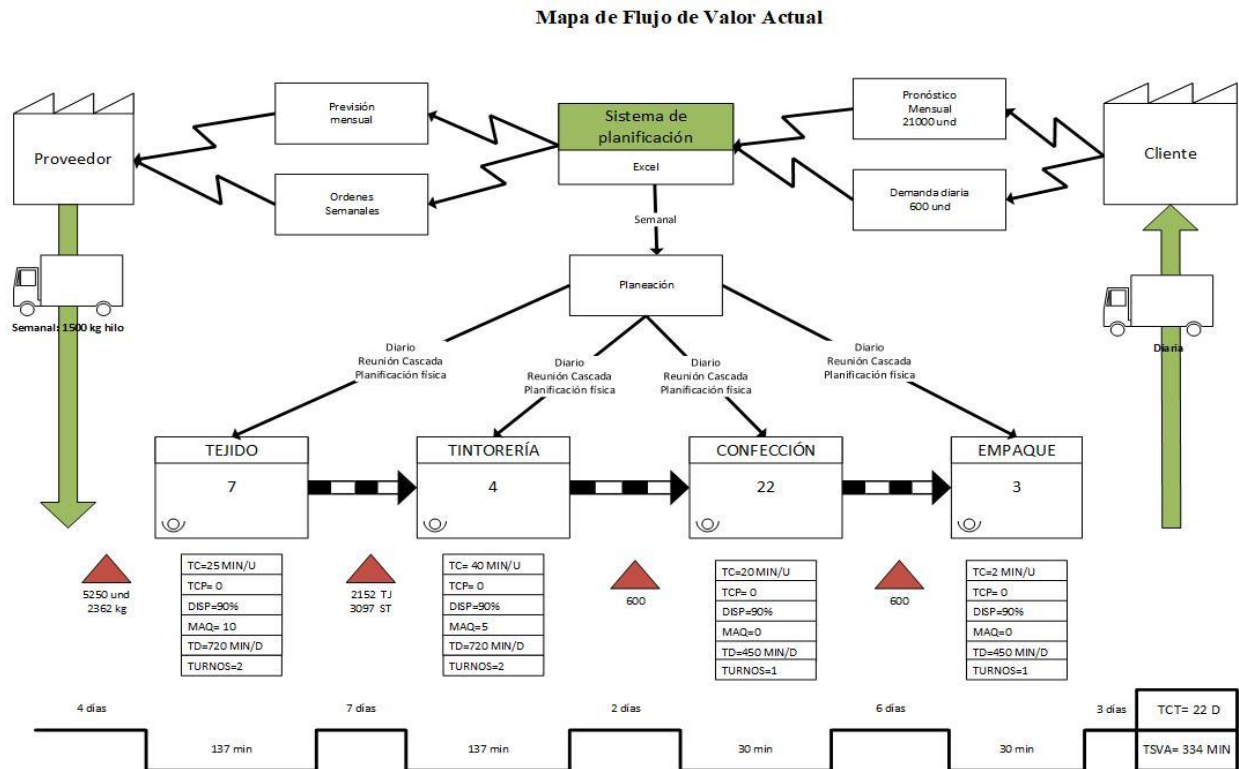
Mapa de Flujo de Valor Actual

Proveedor

Previsión mensual

Ordenes Semanales

Sistema de planificación

Excel

Pronóstico Mensual 21000 und

Demanda diaria 600 und

Cliente

Semanal

Planeación

Semanal: 1500 kg hilo

Diaria

Diario
Reunión Cascada
Planificación física

Diario
Reunión Cascada
Planificación física

Diario
Reunión Cascada
Planificación física

Diario
Reunión Cascada
Planificación física

TEJIDO
7

TINTORERÍA
4

CONFECCIÓN
22

EMPAQUE
3

5250 und
2362 kg

2152 TJ
3097 ST

600

600

| TC=25 MIN/U |
|---|
| TCP= 0 |
| DISP=90% |
| MAQ= 10 |
| TD=720 MIN/D |
| TURNOS=2 |

| TC= 40 MIN/U |
|---|
| TCP= 0 |
| DISP=90% |
| MAQ=5 |
| TD=720 MIN/D |
| TURNOS=2 |

| TC=20 MIN/U |
|---|
| TCP= 0 |
| DISP=90% |
| MAQ=0 |
| TD=450 MIN/D |
| TURNOS=1 |

| TC=2 MIN/U |
|---|
| TCP= 0 |
| DISP=90% |
| MAQ=0 |
| TD=450 MIN/D |
| TURNOS=1 |

4 días
137 min
7 días
137 min
2 días
30 min
6 días
30 min
3 días

TCT= 22 D
TSVA= 334 MIN